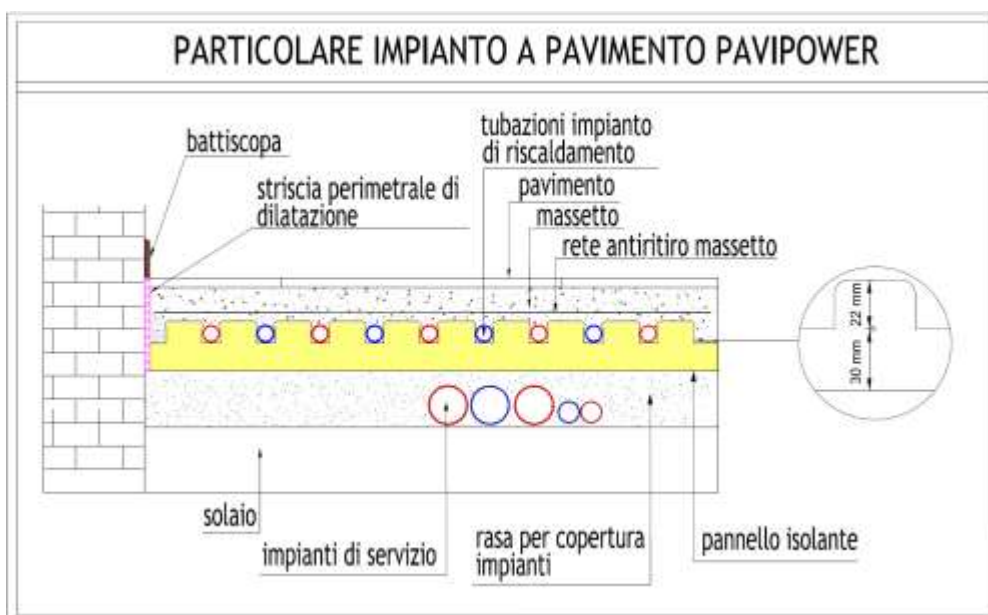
PARTICOLARE IMPIANTO A PAVIMENTO PAVIPOWER

battiscopa

tubazioni impianto di riscaldamento

striscia perimetrale di dilatazione

pavimento

massetto

rete antiritiro massetto

22 mm

30 mm

solaio

impianti di servizio

rasa per copertura impianti

pannello isolante